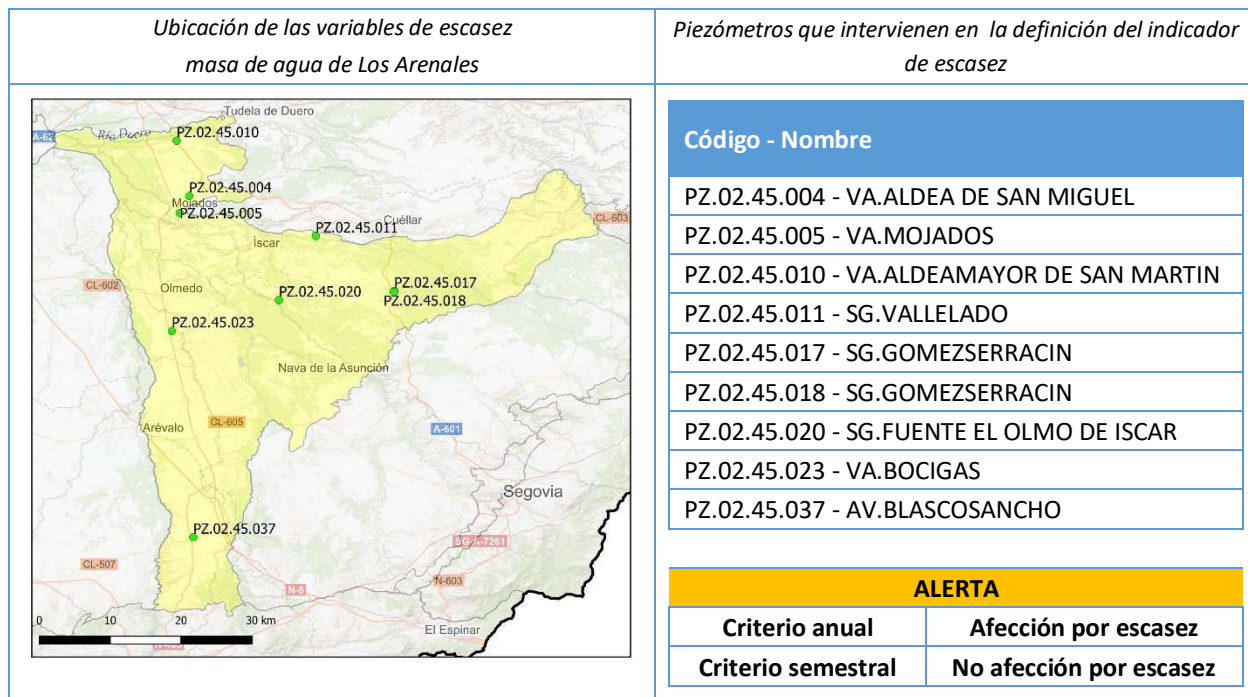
| Ubicación de las variables de escasez masa de agua de Los Arenales | Piezómetros que intervienen en la definición del indicador de escasez |
|---|---|

Tudela de Duero
A-62
Río Duero
PZ.02.45.010
PZ.02.45.004
Mojados
PZ.02.45.005
Cuéllar
CL-603
PZ.02.45.011
Íscar
CL-602
Olmedo
PZ.02.45.020
PZ.02.45.017
PZ.02.45.018
PZ.02.45.023
Nava de la Asunción
Arévalo
CL-605
A-601
Segovia
PZ.02.45.037
SG-V-7261
CL-507
N-6
N-603
El Espinar
0 10 20 30 km

| Código - Nombre |
|---|
| PZ.02.45.004 - VA.ALDEA DE SAN MIGUEL |
| PZ.02.45.005 - VA.MOJADOS |
| PZ.02.45.010 - VA.ALDEAMAYOR DE SAN MARTIN |
| PZ.02.45.011 - SG.VALLELADO |
| PZ.02.45.017 - SG.GOMEZSERRACIN |
| PZ.02.45.018 - SG.GOMEZSERRACIN |
| PZ.02.45.020 - SG.FUENTE EL OLMO DE ISCAR |
| PZ.02.45.023 - VA.BOCIGAS |
| PZ.02.45.037 - AV.BLASCOSANCHO |

| ALERTA | |
|---|---|
| Criterio anual | Afección por escasez |
| Criterio semestral | No afección por escasez |